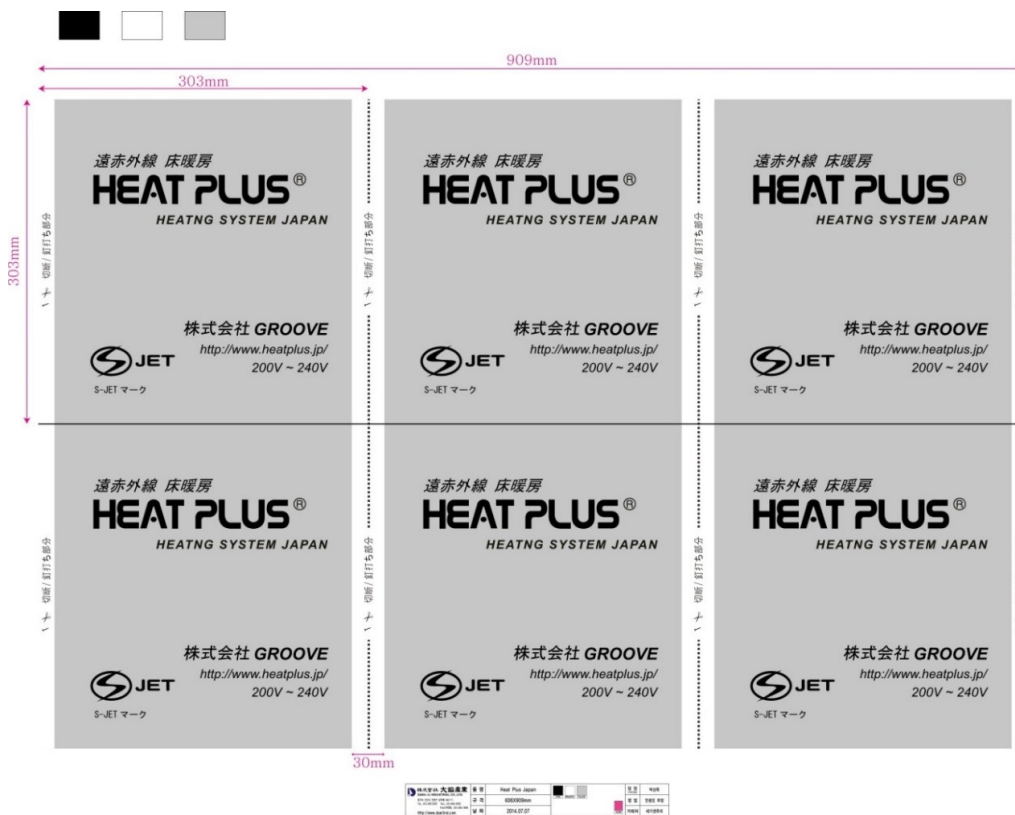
909mm

303mm

303mm

遠赤外線 床暖房
HEAT PLUS®
HEATNG SYSTEM JAPAN

株式会社 GROOVE
http://www.heatplus.jp/
200V ~ 240V

JET
S-JET マーク

切断 / 釘打ち部分 ←

遠赤外線 床暖房
HEAT PLUS®
HEATNG SYSTEM JAPAN

株式会社 GROOVE
http://www.heatplus.jp/
200V ~ 240V

JET
S-JET マーク

切断 / 釘打ち部分 ←

遠赤外線 床暖房
HEAT PLUS®
HEATNG SYSTEM JAPAN

株式会社 GROOVE
http://www.heatplus.jp/
200V ~ 240V

JET
S-JET マーク

切断 / 釘打ち部分 ←

遠赤外線 床暖房
HEAT PLUS®
HEATNG SYSTEM JAPAN

株式会社 GROOVE
http://www.heatplus.jp/
200V ~ 240V

JET
S-JET マーク

切断 / 釘打ち部分 ←

遠赤外線 床暖房
HEAT PLUS®
HEATNG SYSTEM JAPAN

株式会社 GROOVE
http://www.heatplus.jp/
200V ~ 240V

JET
S-JET マーク

切断 / 釘打ち部分 ←

遠赤外線 床暖房
HEAT PLUS®
HEATNG SYSTEM JAPAN

株式会社 GROOVE
http://www.heatplus.jp/
200V ~ 240V

JET
S-JET マーク

30mm

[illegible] Heat Plus Japan
606X909mm
2014.07.07
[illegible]